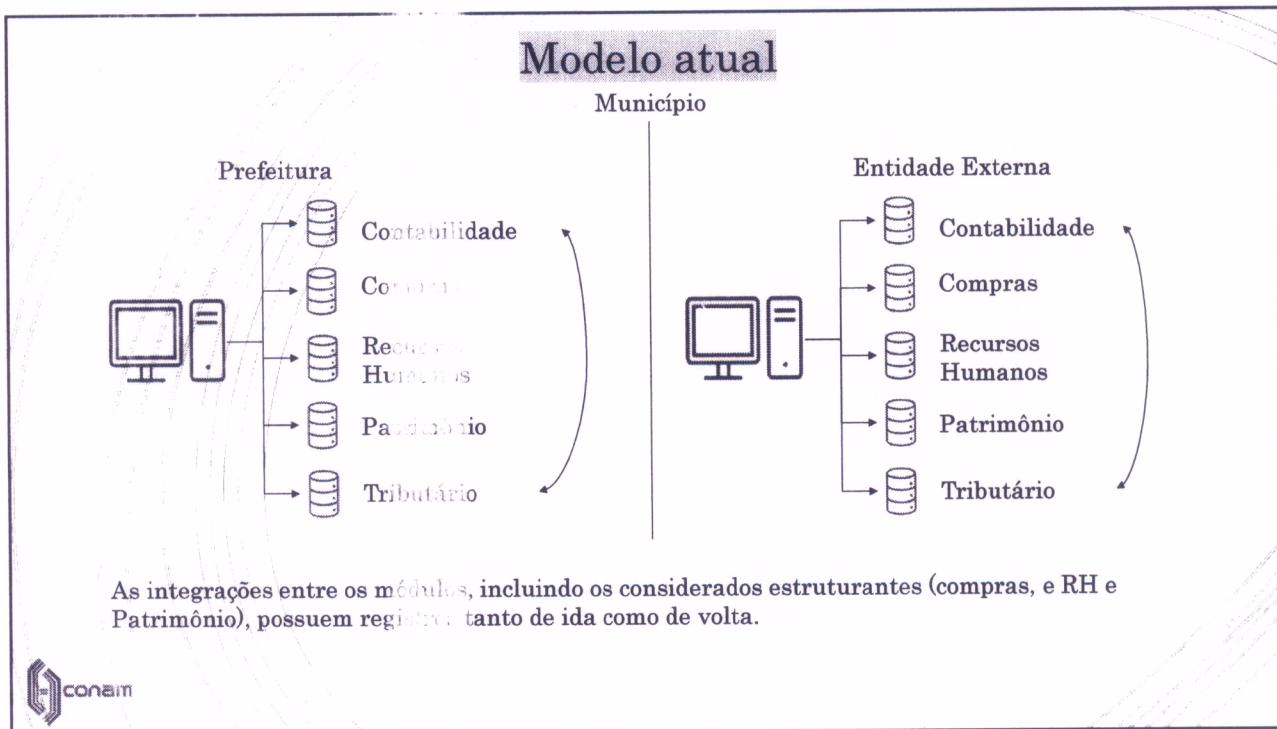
Modelo atual

Município

Prefeitura

Contabilidade

Co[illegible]

Rec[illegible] Hu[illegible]os

Pa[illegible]io

Tributário

Entidade Externa

Contabilidade

Compras

Recursos Humanos

Patrimônio

Tributário

As integrações entre os m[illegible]los, incluindo os considerados estruturantes (compras, e RH e Patrimônio), possuem regis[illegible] tanto de ida como de volta.

conam